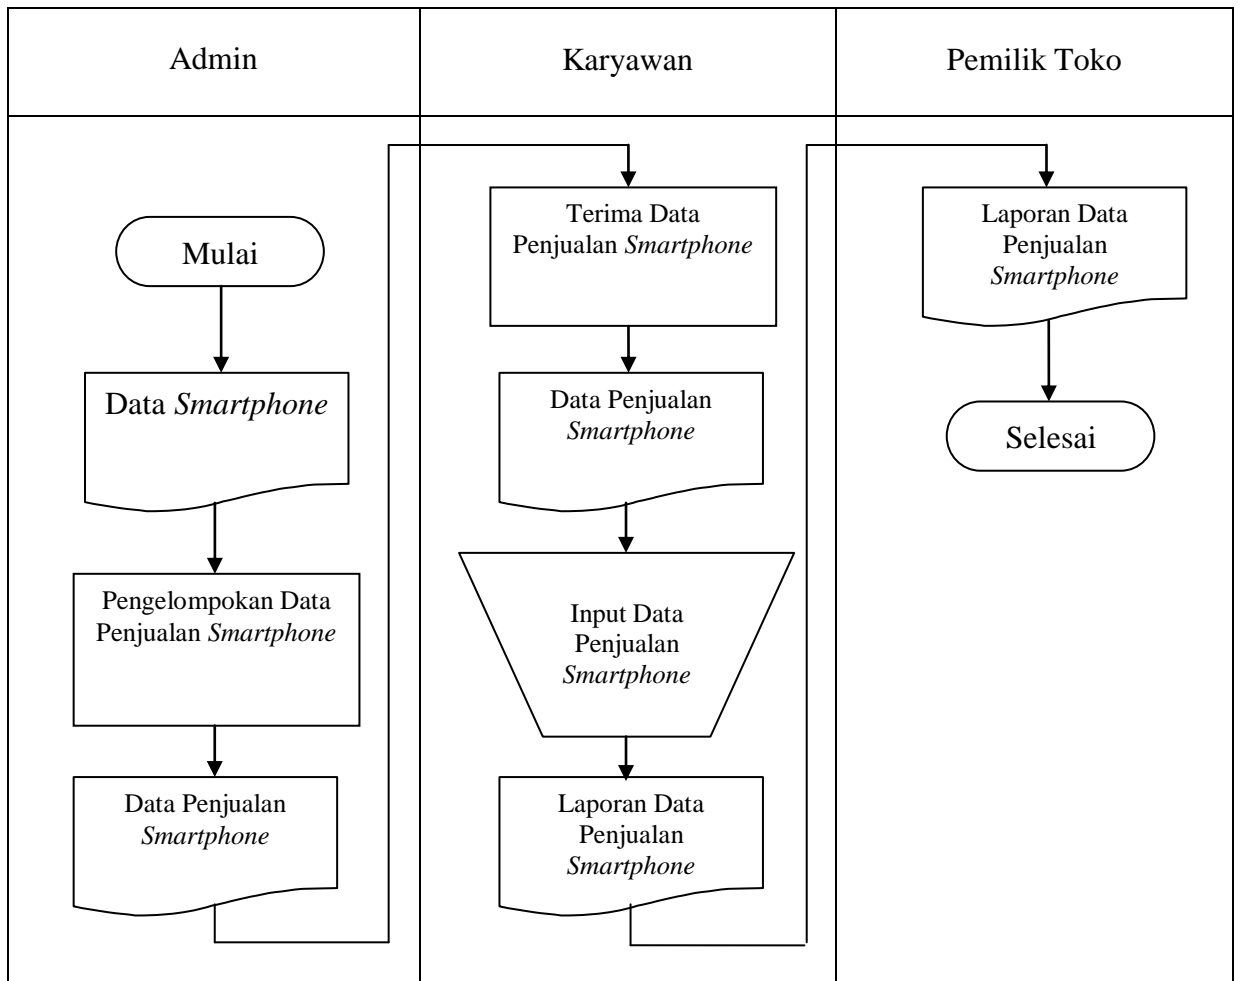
| Admin | Karyawan | Pemilik Toko |
|---|---|---|

Mulai

Data *Smartphone*

Pengelompokan Data Penjualan *Smartphone*

Data Penjualan *Smartphone*

Terima Data Penjualan *Smartphone*

Data Penjualan *Smartphone*

Input Data Penjualan *Smartphone*

Laporan Data Penjualan *Smartphone*

Laporan Data Penjualan *Smartphone*

Selesai